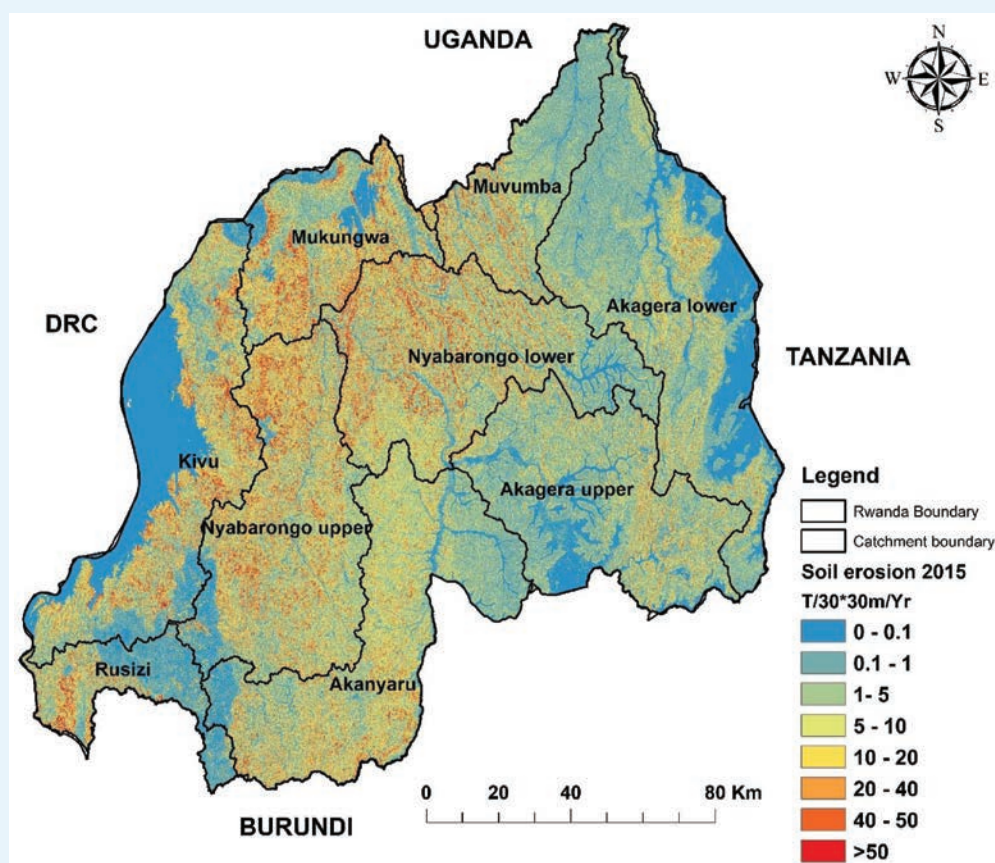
UGANDA

N
W E
S

Muvumba

Mukungwa

DRC

Akagera lower

Nyabarongo lower

TANZANIA

Kivu

Akagera upper

Nyabarongo upper

Rusizi

Akanyaru

BURUNDI

0 20 40 80 Km

Legend
Rwanda Boundary
Catchment boundary
Soil erosion 2015
T/30*30m/Yr
0 - 0.1
0.1 - 1
1- 5
5 - 10
10 - 20
20 - 40
40 - 50
>50